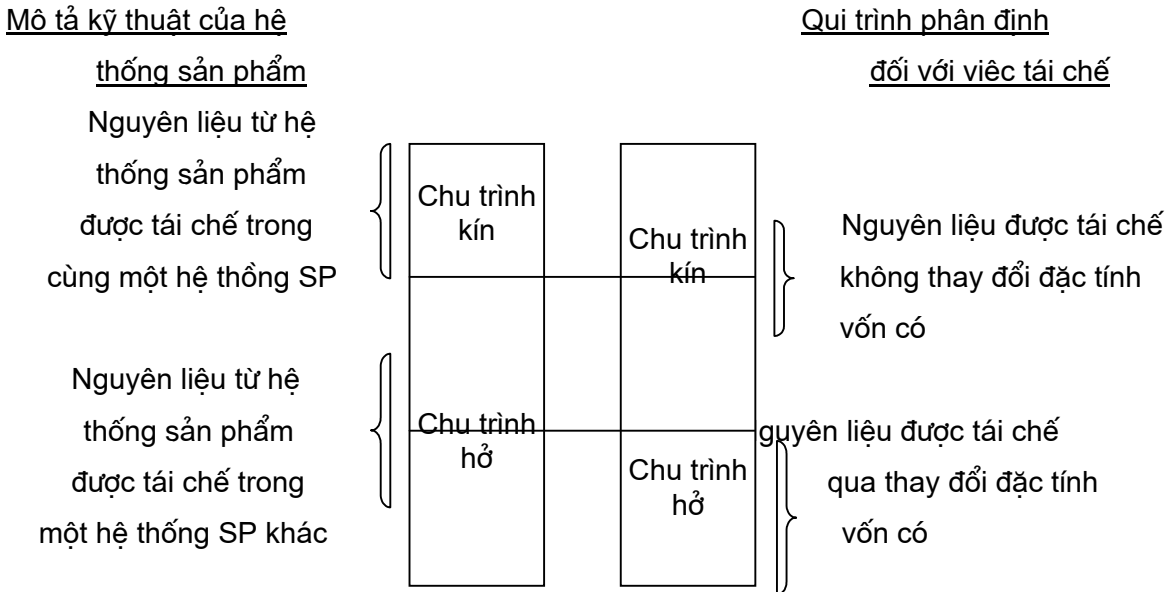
Mô tả kỹ thuật của hệ thống sản phẩm

Qui trình phân định đối với việc tái chế

Nguyên liệu từ hệ thống sản phẩm được tái chế trong cùng một hệ thồng SP

Chu trình kín

Chu trình kín

Nguyên liệu được tái chế không thay đổi đặc tính vốn có

Nguyên liệu từ hệ thống sản phẩm được tái chế trong một hệ thống SP khác

Chu trình hở

Chu trình hở

guyên liệu được tái chế qua thay đổi đặc tính vốn có